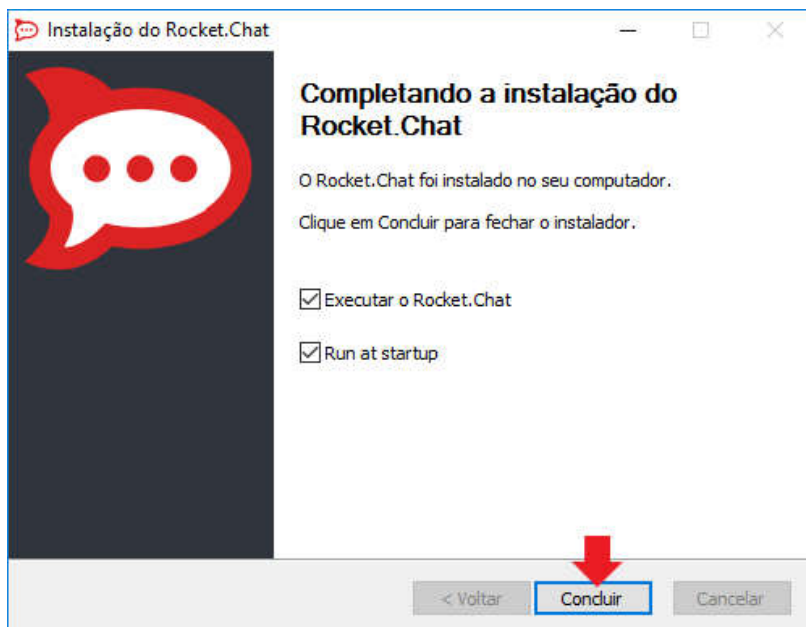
Instalação do Rocket.Chat

Completando a instalação do Rocket.Chat

O Rocket.Chat foi instalado no seu computador.

Clique em Concluir para fechar o instalador.

Executar o Rocket.Chat

Run at startup

< Voltar

Concluir

Cancelar